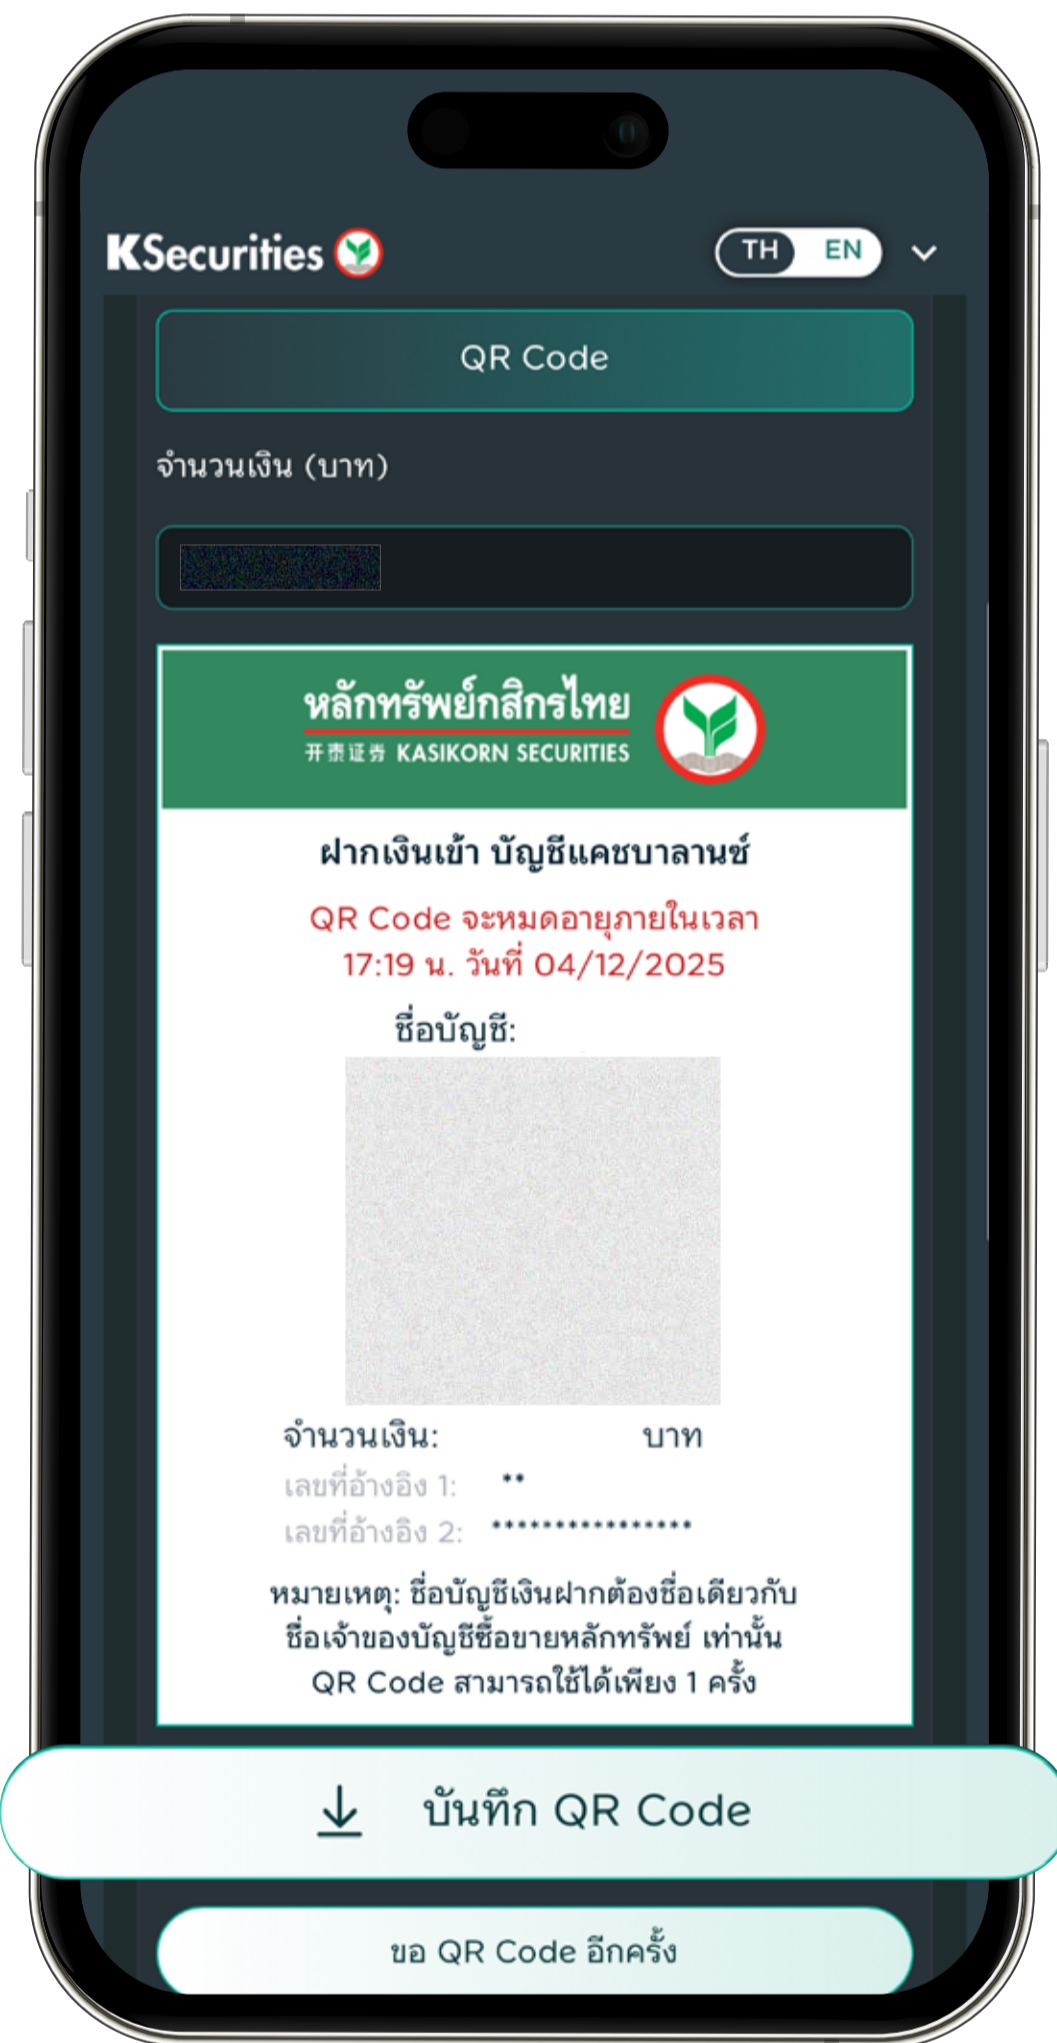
KSecurities

TH EN

QR Code

จำนวนเงิน (บาท)

หลักทรัพย์กสิกรไทย
开泰证券 KASIKORN SECURITIES

ฝากเงินเข้า บัญชีแคชบาลานซ์

QR Code จะหมดอายุภายในเวลา 17:19 น. วันที่ 04/12/2025

ชื่อบัญชี:

จำนวนเงิน: บาท

เลขที่อ้างอิง 1: **

เลขที่อ้างอิง 2: ****************

หมายเหตุ: ชื่อบัญชีเงินฝากต้องชื่อเดียวกับ ชื่อเจ้าของบัญชีซื้อขายหลักทรัพย์ เท่านั้น QR Code สามารถใช้ได้เพียง 1 ครั้ง

บันทึก QR Code

ขอ QR Code อีกครั้ง